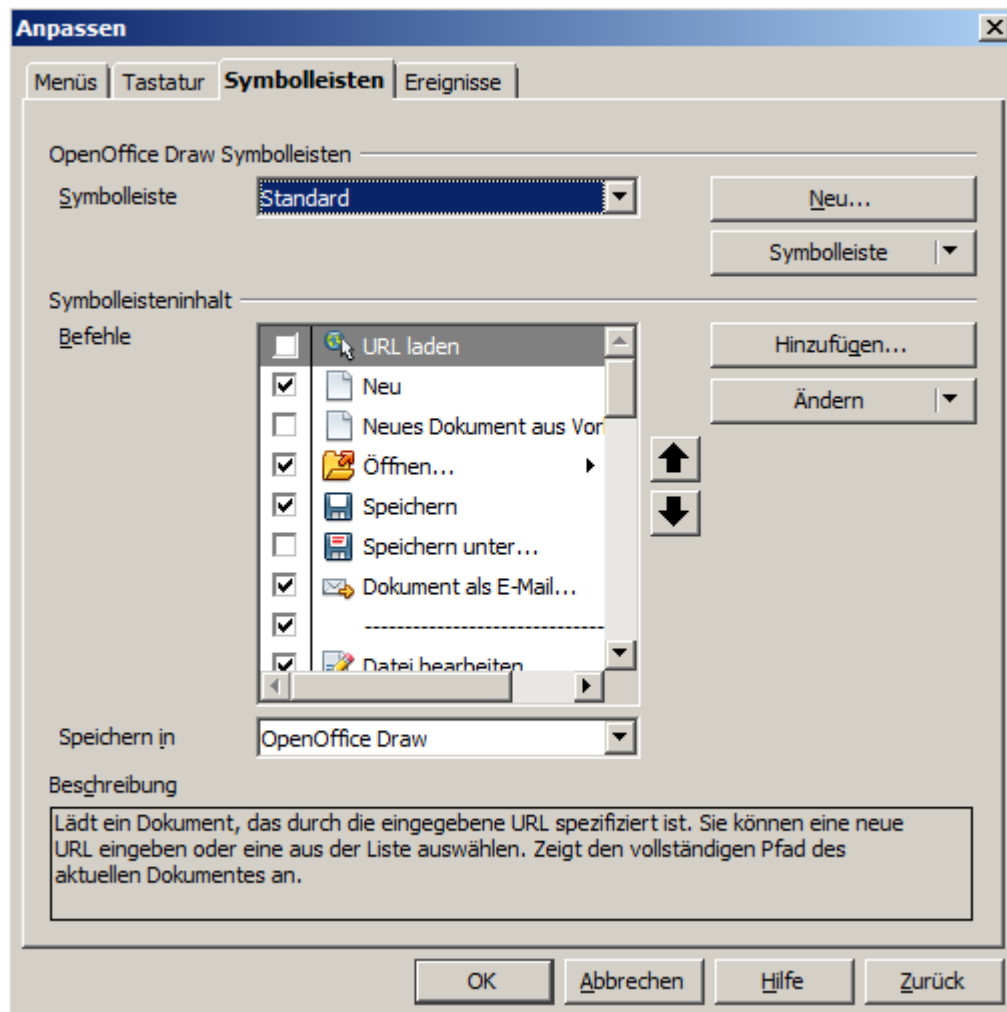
Anpassen

Menüs | Tastatur | Symbolleisten | Ereignisse

OpenOffice Draw Symbolleisten

Symbolleiste Standard

Neu...

Symbolleiste

Symbolleisteninhalt

Befehle

URL laden
Neu
Neues Dokument aus Vor
Öffnen...
Speichern
Speichern unter...
Dokument als E-Mail...
-----------------------------------
Datei bearbeiten

Hinzufügen...

Ändern

Speichern in OpenOffice Draw

Beschreibung

Lädt ein Dokument, das durch die eingegebene URL spezifiziert ist. Sie können eine neue URL eingeben oder eine aus der Liste auswählen. Zeigt den vollständigen Pfad des aktuellen Dokumentes an.

OK Abbrechen Hilfe Zurück